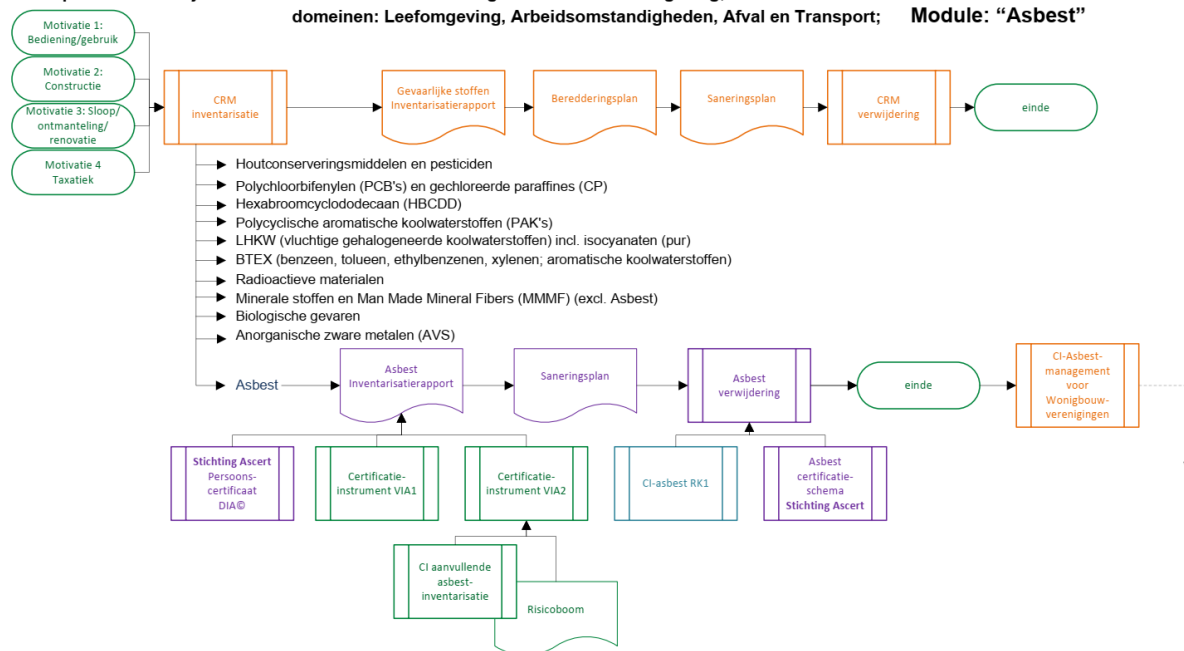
domeinen: Leefomgeving, Arbeidsomstandigheden, Afval en Transport; Module: “Asbest”

Motivatie 1: Bediening/gebruik

Motivatie 2: Constructie

Motivatie 3: Sloop/ ontmanteling/ renovatie

Motivatie 4 Taxatiek

CRM inventarisatie

Gevaarlijke stoffen Inventarisatierapport

Bereddingsplan

Saneringsplan

CRM verwijdering

einde

Houtconserveringsmiddelen en pesticiden
Polychloorbifenylen (PCB's) en gechloreerde paraffines (CP)
Hexabroomcyclododecaan (HBCDD)
Polycyclische aromatische koolwaterstoffen (PAK's)
LHKW (vluchtige gehalogeneerde koolwaterstoffen) incl. isocyanaten (pur)
BTEX (benzeen, tolueen, ethylbenzenen, xylenen; aromatische koolwaterstoffen)
Radioactieve materialen
Minerale stoffen en Man Made Mineral Fibers (MMMF) (excl. Asbest)
Biologische gevaren
Anorganische zware metalen (AVS)
Asbest

Asbest Inventarisatierapport

Saneringsplan

Asbest verwijdering

einde

CI-Asbest-management voor Wonigbouw-verenigingen

Stichting Ascert Persoons-certificaat DIA©

Certificatie-instrument VIA1

Certificatie-instrument VIA2

CI-asbest RK1

Asbest certificatie-schema Stichting Ascert

CI aanvullende asbest-inventarisatie

Risicoboom